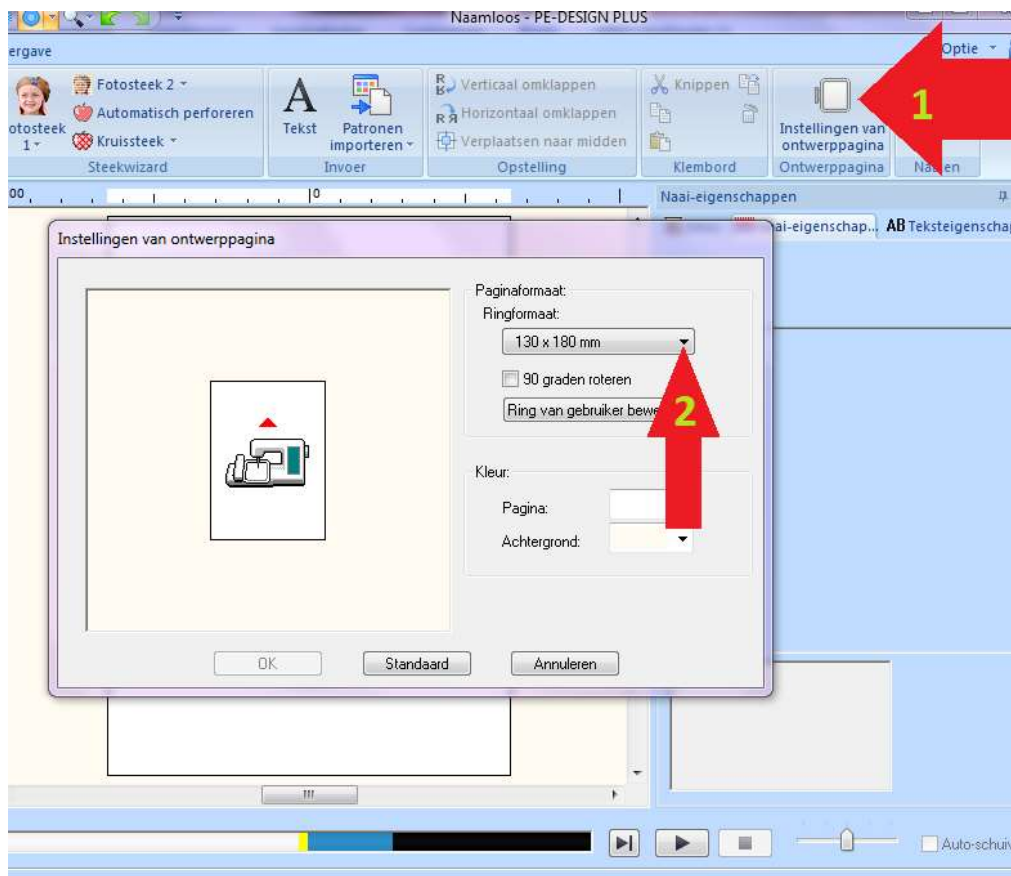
Naamloos - PE-DESIGN PLUS

ergave

Optie

Fotosteek 2
Automatisch perforeren
otosteek 1
Kruissteek
Steekwizard

A
Tekst
Patronen importeren
Invoer

Verticaal omklappen
Horizontaal omklappen
Verplaatsen naar midden
Opstelling

Knippen
Klembord

Instellingen van ontwerppagina
Ontwerppagina

1

Naaien

Naai-eigenschappen

ai-eigenschap...
AB Teksteigenschap

Instellingen van ontwerppagina

Paginaformaat:
Ringformaat:
130 x 180 mm
90 graden roteren
Ring van gebruiker bewe

2

Kleur:
Pagina:
Achtergrond:

OK
Standaard
Annuleren

Auto-schuiv